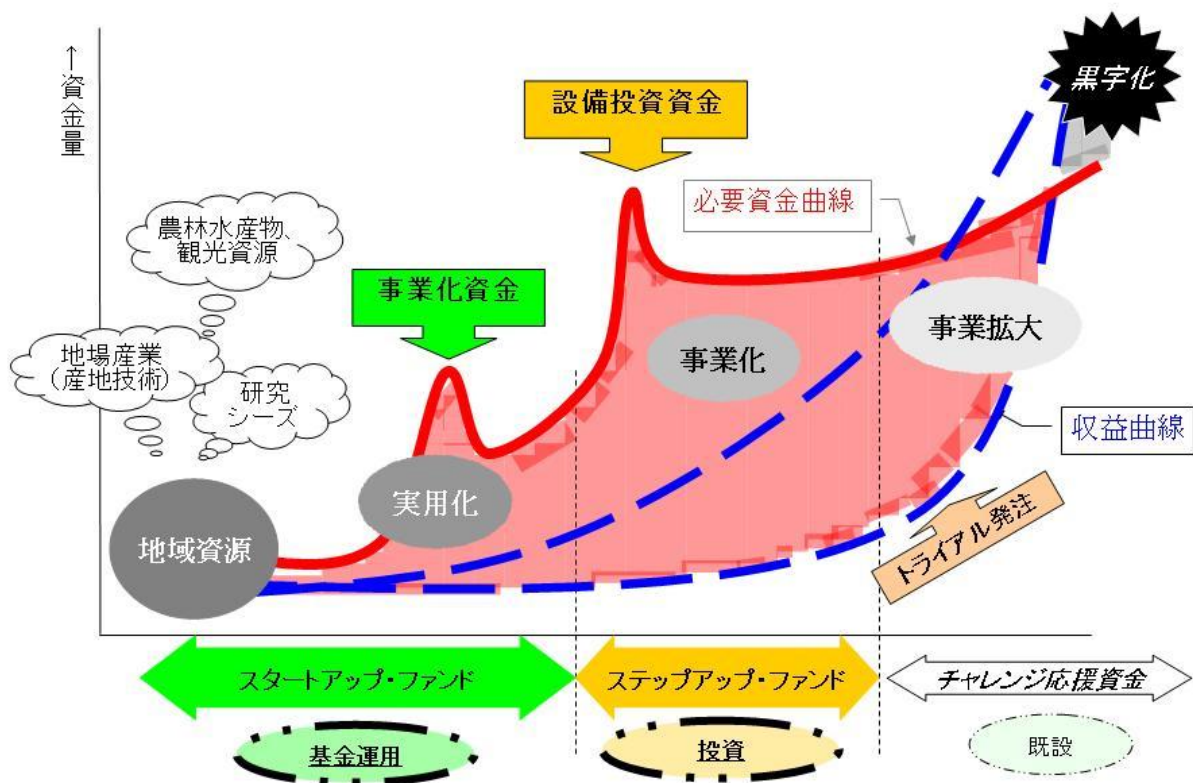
↑資金量

黒字化

設備投資資金

必要資金曲線

農林水産物、観光資源

事業化資金

地場産業（産地技術）

研究シーズ

事業化

事業拡大

収益曲線

実用化

地域資源

トライアル発注

スタートアップ・ファンド

ステップアップ・ファンド

チャレンジ応援資金

基金運用

投資

既設